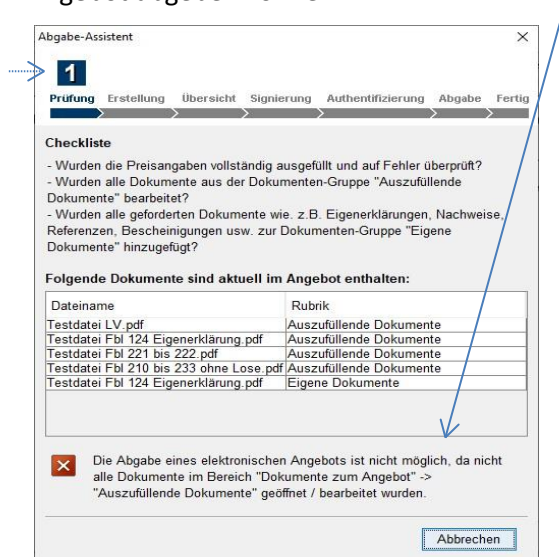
Abgabe-Assistent

1

Prüfung Erstellung Übersicht Signierung Authentifizierung Abgabe Fertig

Checkliste

- Wurden die Preisangaben vollständig ausgefüllt und auf Fehler überprüft?
- Wurden alle Dokumente aus der Dokumenten-Gruppe "Auszufüllende Dokumente" bearbeitet?
- Wurden alle geforderten Dokumente wie. z.B. Eigenerklärungen, Nachweise, Referenzen, Bescheinigungen usw. zur Dokumenten-Gruppe "Eigene Dokumente" hinzugefügt?

Folgende Dokumente sind aktuell im Angebot enthalten:

| Dateiname | Rubrik |
|---|---|
| Testdatei LV.pdf | Auszufüllende Dokumente |
| Testdatei Fbl 124 Eigenerklärung.pdf | Auszufüllende Dokumente |
| Testdatei Fbl 221 bis 222.pdf | Auszufüllende Dokumente |
| Testdatei Fbl 210 bis 233 ohne Lose.pdf | Auszufüllende Dokumente |
| Testdatei Fbl 124 Eigenerklärung.pdf | Eigene Dokumente |

Die Abgabe eines elektronischen Angebots ist nicht möglich, da nicht alle Dokumente im Bereich "Dokumente zum Angebot" -> "Auszufüllende Dokumente" geöffnet / bearbeitet wurden.

Abbrechen